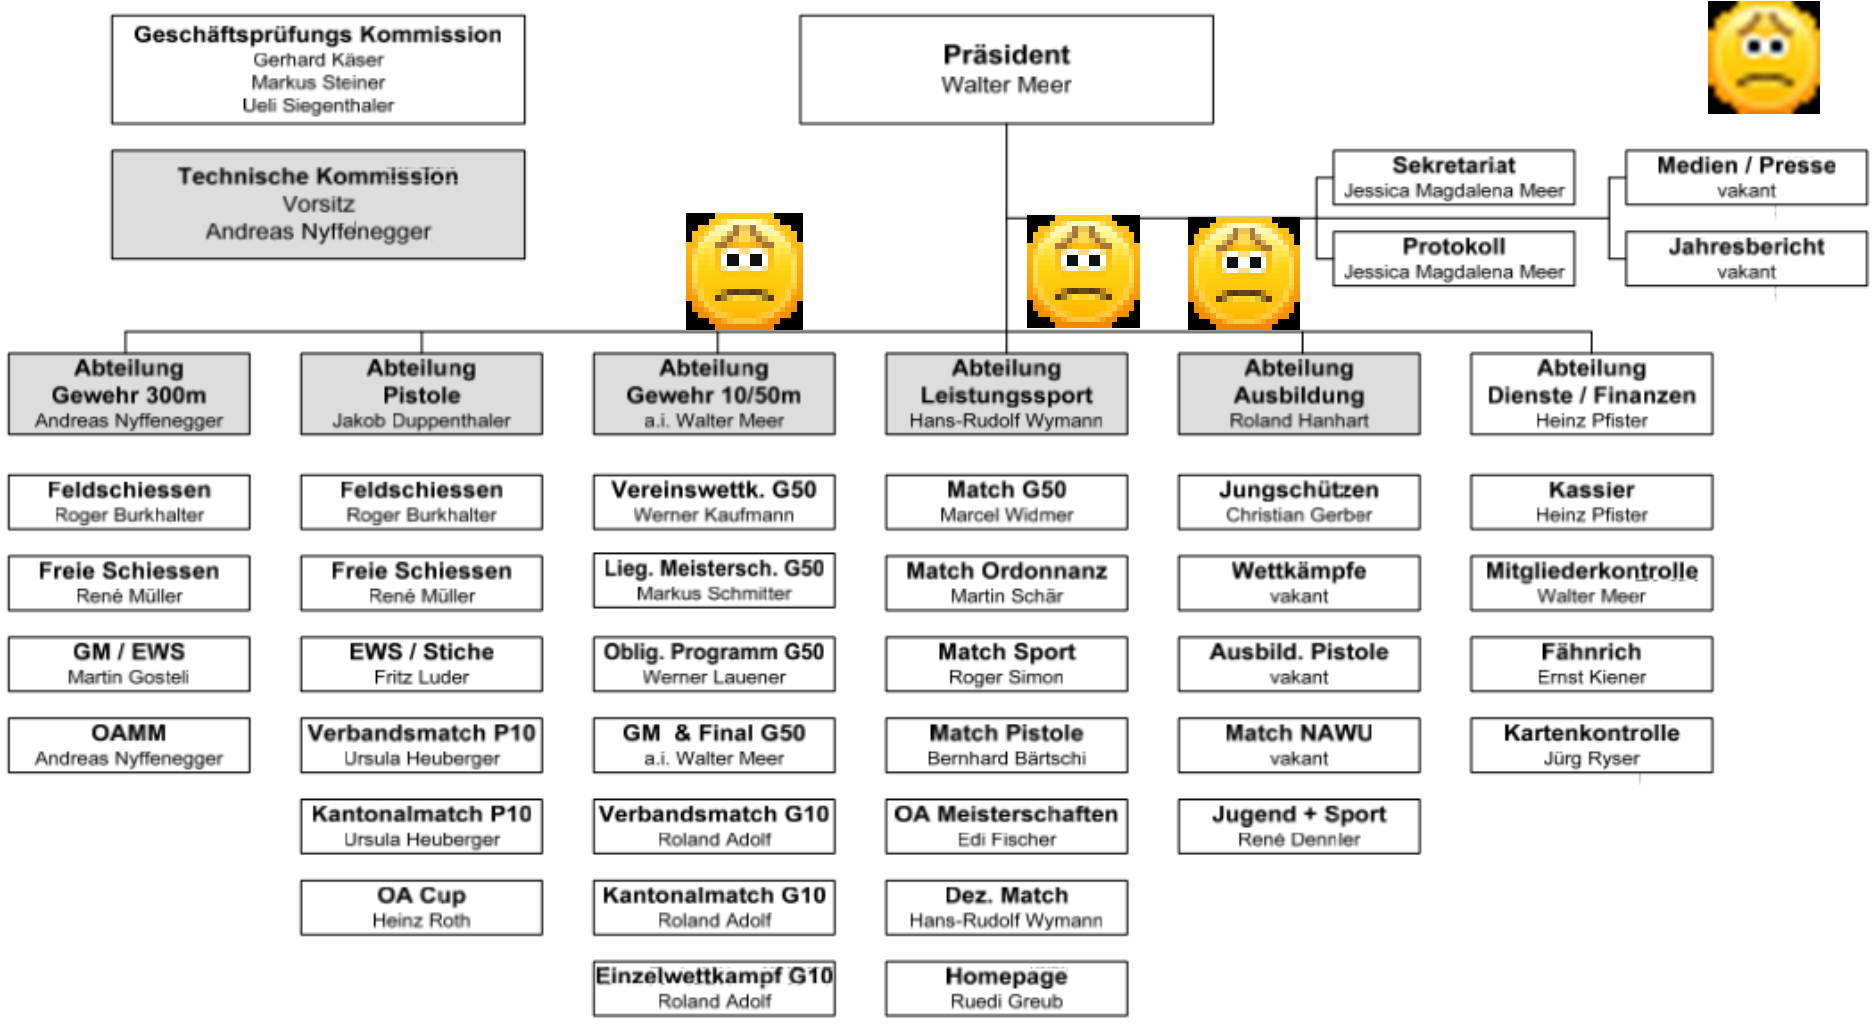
Geschäftsprüfungs Kommission
Gerhard Käser
Markus Steiner
Ueli Siegenthaler

Technische Kommission
Vorsitz
Andreas Nyffenegger

Präsident
Walter Meer

Sekretariat
Jessica Magdalena Meer

Protokoll
Jessica Magdalena Meer

Medien / Presse
vakant

Jahresbericht
vakant

Abteilung
Gewehr 300m
Andreas Nyffenegger

Feldschiessen
Roger Burkhalter

Freie Schiessen
René Müller

GM / EWS
Martin Gosteli

OAMM
Andreas Nyffenegger

Abteilung
Pistole
Jakob Duppenthaler

Feldschiessen
Roger Burkhalter

Freie Schiessen
René Müller

EWS / Stiche
Fritz Luder

Verbandsmatch P10
Ursula Heuberger

Kantonalmatch P10
Ursula Heuberger

OA Cup
Heinz Roth

Abteilung
Gewehr 10/50m
a.i. Walter Meer

Vereinswettk. G50
Werner Kaufmann

Lieg. Meistersch. G50
Markus Schmitter

Oblig. Programm G50
Werner Lauener

GM & Final G50
a.i. Walter Meer

Verbandsmatch G10
Roland Adolf

Kantonalmatch G10
Roland Adolf

Einzelwettkampf G10
Roland Adolf

Abteilung
Leistungssport
Hans-Rudolf Wymann

Match G50
Marcel Widmer

Match Ordonnanz
Martin Schär

Match Sport
Roger Simon

Match Pistole
Bernhard Bärtschi

OA Meisterschaften
Edi Fischer

Dez. Match
Hans-Rudolf Wymann

Homepage
Ruedi Greub

Abteilung
Ausbildung
Roland Hanhart

Jungschützen
Christian Gerber

Wettkämpfe
vakant

Ausbild. Pistole
vakant

Match NAWU
vakant

Jugend + Sport
René Dennler

Abteilung
Dienste / Finanzen
Heinz Pfister

Kassier
Heinz Pfister

Mitgliederkontrolle
Walter Meer

Fähnrich
Ernst Kiener

Kartenkontrolle
Jürg Ryser